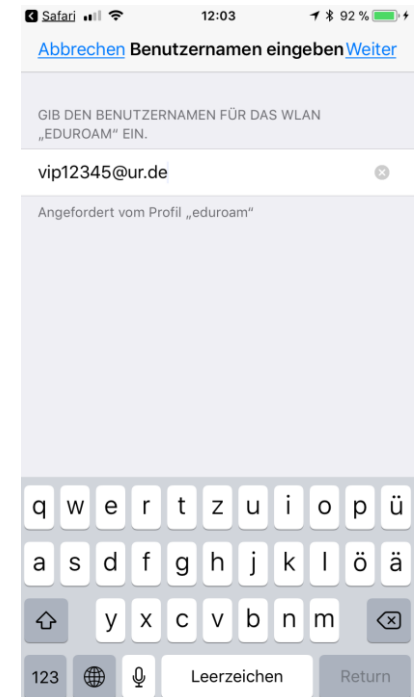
Safari 12:03 92 %

Abbrechen Benutzernamen eingeben Weiter

GIB DEN BENUTZERNAMEN FÜR DAS WLAN „EDUROAM" EIN.

vip12345@ur.de

Angefordert vom Profil „eduroam"

q w e r t z u i o p ü
a s d f g h j k l ö ä
y x c v b n m
123 Leerzeichen Return